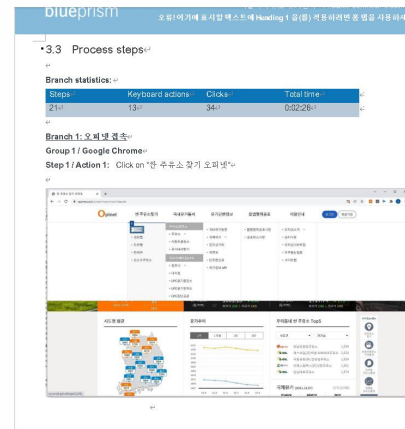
blueprism

오류! 여기에 표시할 텍스트에 Heading 1 을(를) 적용하려면 홈 탭을 사용하

3.3 Process steps

Branch statistics:

| Steps | Keyboard actions | Clicks | Total time |
|---|---|---|---|
| 21 | 13 | 34 | 0:02:28 |

Branch 1: 오피넷 접속

Group 1 / Google Chrome

Step 1 / Action 1: Click on "한 주유소 찾기 오피넷"

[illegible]